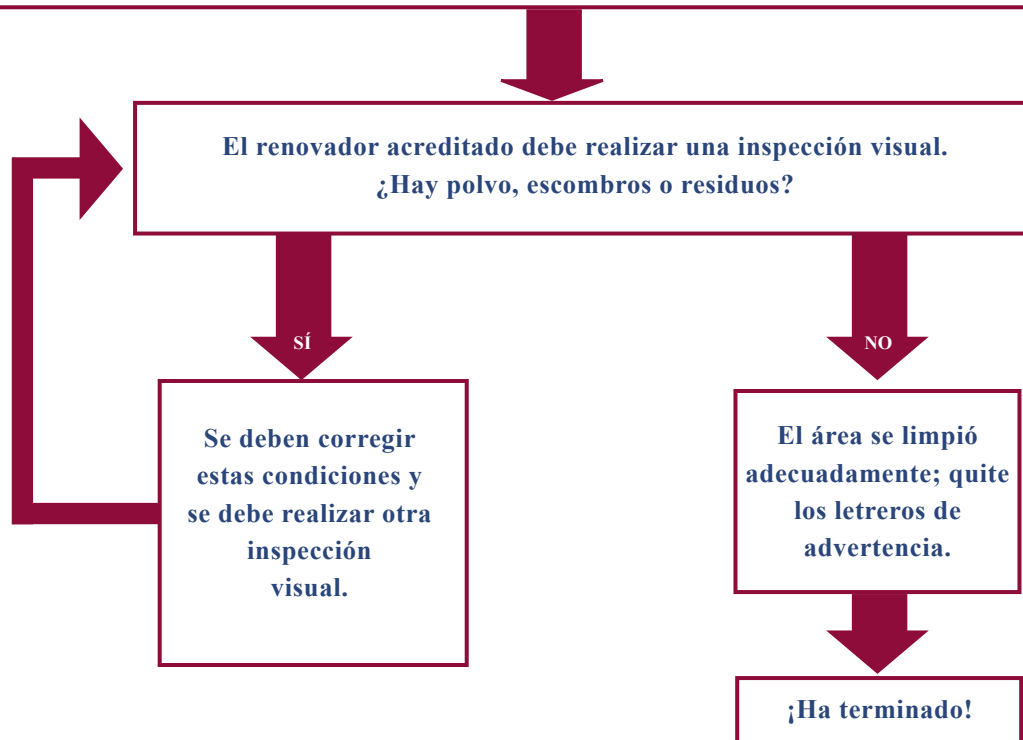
El renovador acreditado debe realizar una inspección visual. ¿Hay polvo, escombros o residuos?

SÍ

NO

Se deben corregir estas condiciones y se debe realizar otra inspección visual.

El área se limpió adecuadamente; quite los letreros de advertencia.

¡Ha terminado!